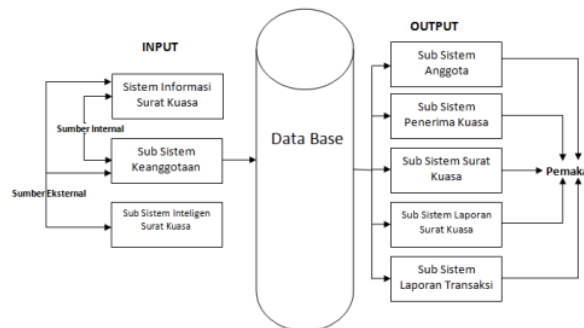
INPUT

Sistem Informasi Surat Kuasa

Sumber Internal

Sub Sistem Keanggotaan

Sumber Eksternal

Sub Sistem Inteligen Surat Kuasa

Data Base

OUTPUT

Sub Sistem Anggota

Sub Sistem Penerima Kuasa

Sub Sistem Surat Kuasa

Sub Sistem Laporan Surat Kuasa

Sub Sistem Laporan Transaksi

Pemaka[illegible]